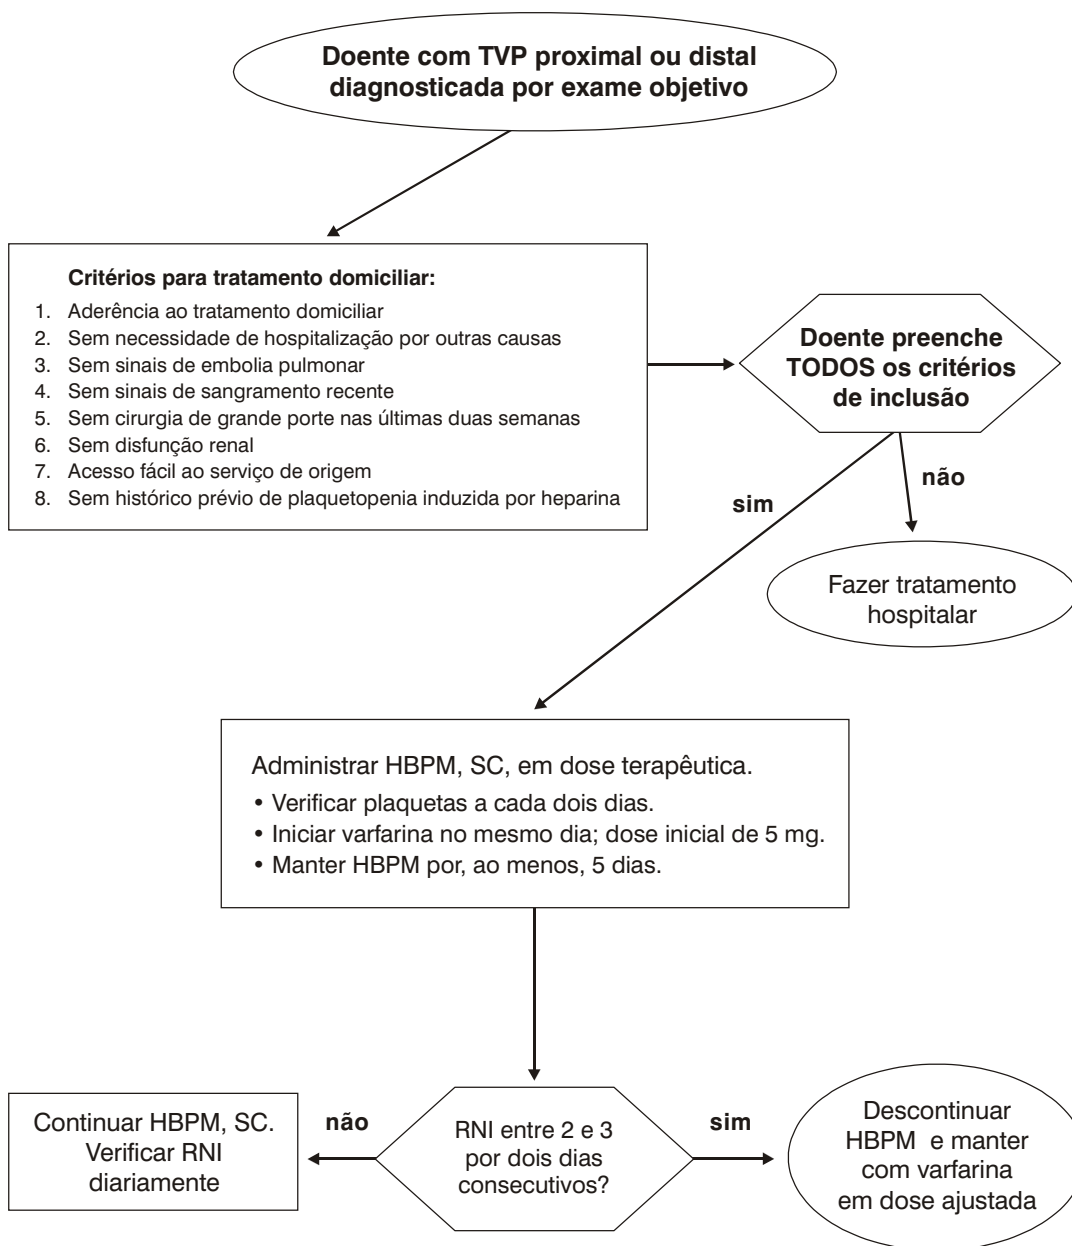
Doente com TVP proximal ou distal diagnosticada por exame objetivo

Critérios para tratamento domiciliar:
1. Aderência ao tratamento domiciliar
2. Sem necessidade de hospitalização por outras causas
3. Sem sinais de embolia pulmonar
4. Sem sinais de sangramento recente
5. Sem cirurgia de grande porte nas últimas duas semanas
6. Sem disfunção renal
7. Acesso fácil ao serviço de origem
8. Sem histórico prévio de plaquetopenia induzida por heparina

Doente preenche TODOS os critérios de inclusão

não

Fazer tratamento hospitalar

sim

Administrar HBPM, SC, em dose terapêutica.
• Verificar plaquetas a cada dois dias.
• Iniciar varfarina no mesmo dia; dose inicial de 5 mg.
• Manter HBPM por, ao menos, 5 dias.

Continuar HBPM, SC. Verificar RNI diariamente

não

RNI entre 2 e 3 por dois dias consecutivos?

sim

Descontinuar HBPM e manter com varfarina em dose ajustada